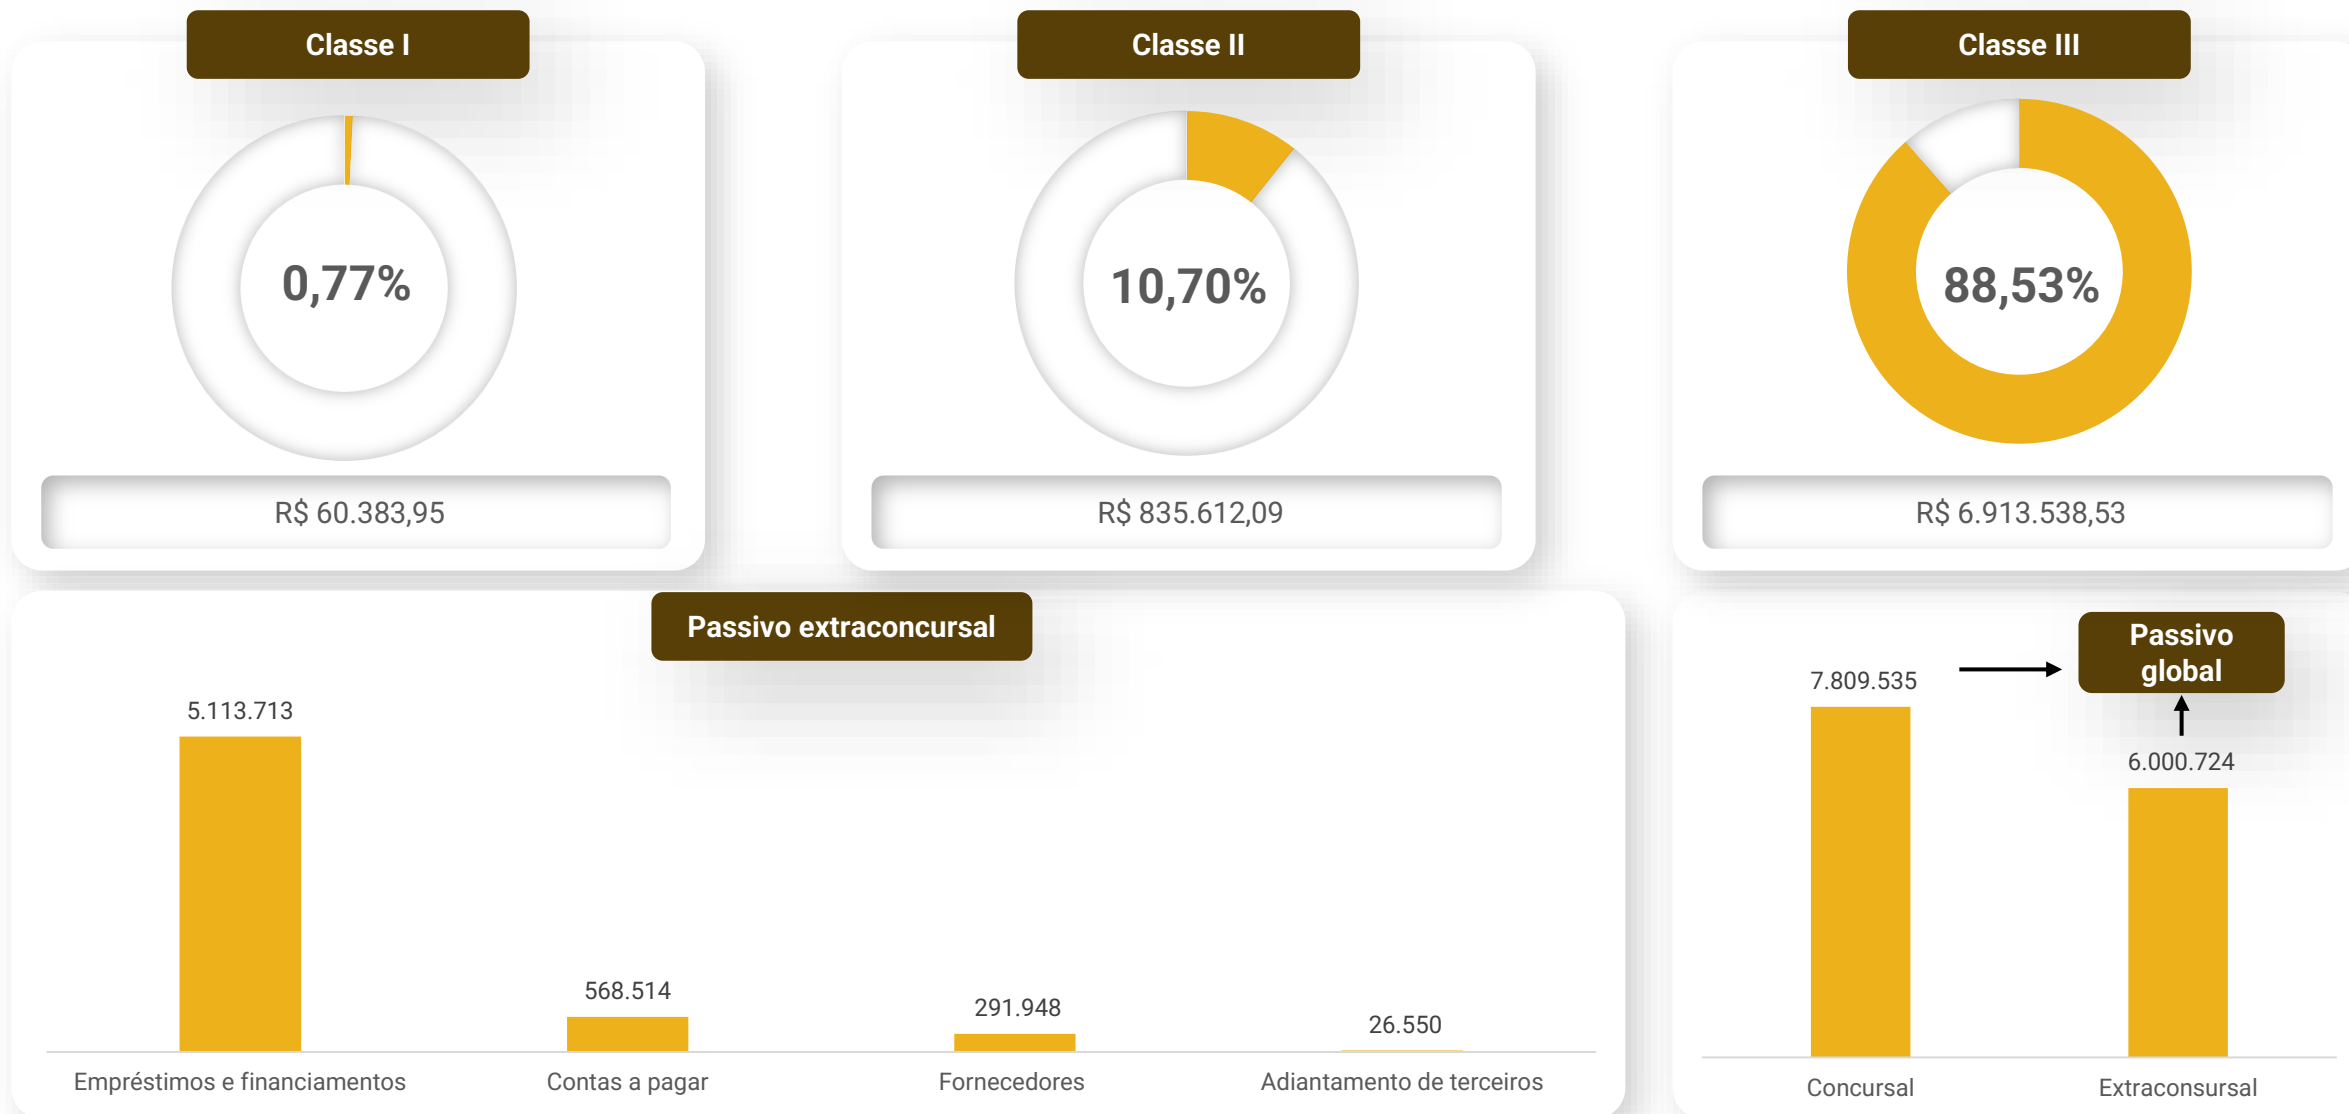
Classe I

0,77%

R$ 60.383,95

Classe II

10,70%

R$ 835.612,09

Classe III

88,53%

R$ 6.913.538,53

Passivo extraconcursal

5.113.713

568.514

291.948

26.550

Empréstimos e financiamentos

Contas a pagar

Fornecedores

Adiantamento de terceiros

Passivo global

7.809.535

6.000.724

Concursal

Extraconsursal